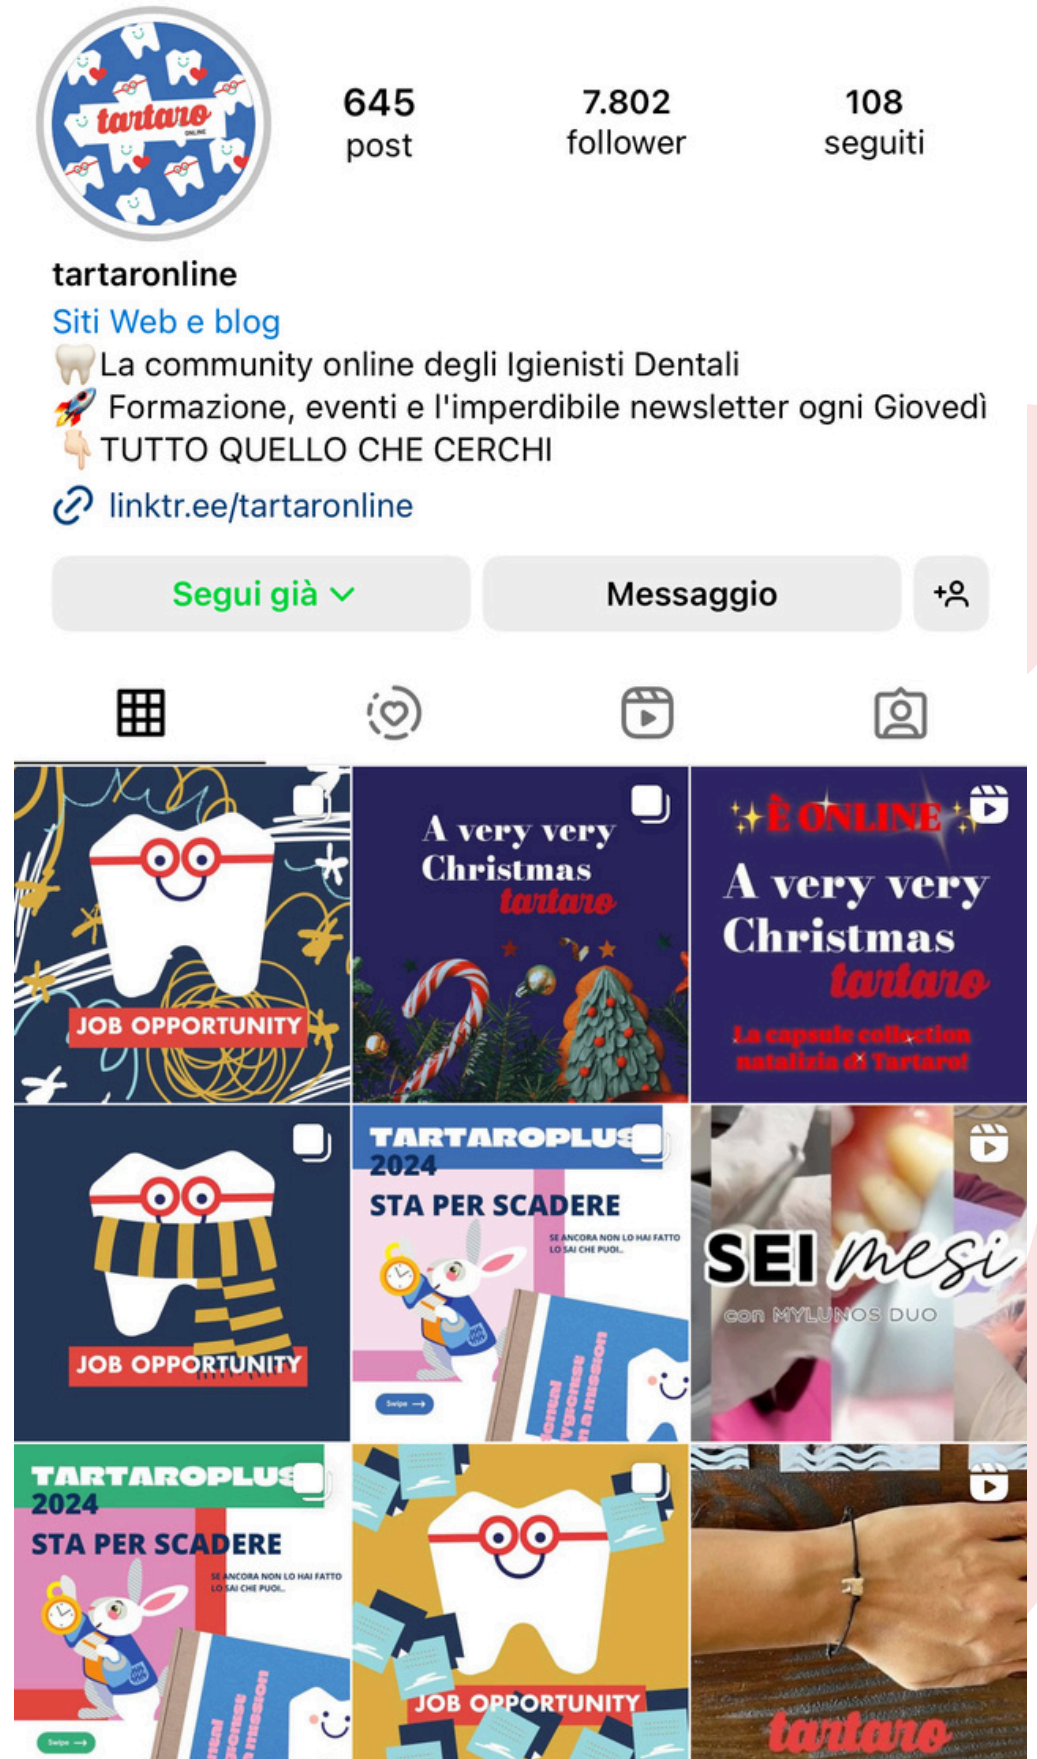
tartaro ONLINE

645
post

7.802
follower

108
seguiti

tartaronline
Siti Web e blog
🦷La community online degli Igienisti Dentali
🚀 Formazione, eventi e l'imperdibile newsletter ogni Giovedì
👇🏻 TUTTO QUELLO CHE CERCHI
linktr.ee/tartaronline

Segui già
Messaggio

JOB OPPORTUNITY

A very very Christmas tartaro

✨È ONLINE✨
A very very Christmas tartaro
La capsule collection natalizia di Tartaro!

JOB OPPORTUNITY

TARTAROPLUS 2024
STA PER SCADERE
SE ANCORA NON LO HAI FATTO LO SAI CHE PUOI...
Swipe

SEI mesi
con MYLUNOS DUO

TARTAROPLUS 2024
STA PER SCADERE
SE ANCORA NON LO HAI FATTO LO SAI CHE PUOI...
Swipe

JOB OPPORTUNITY

tartaro